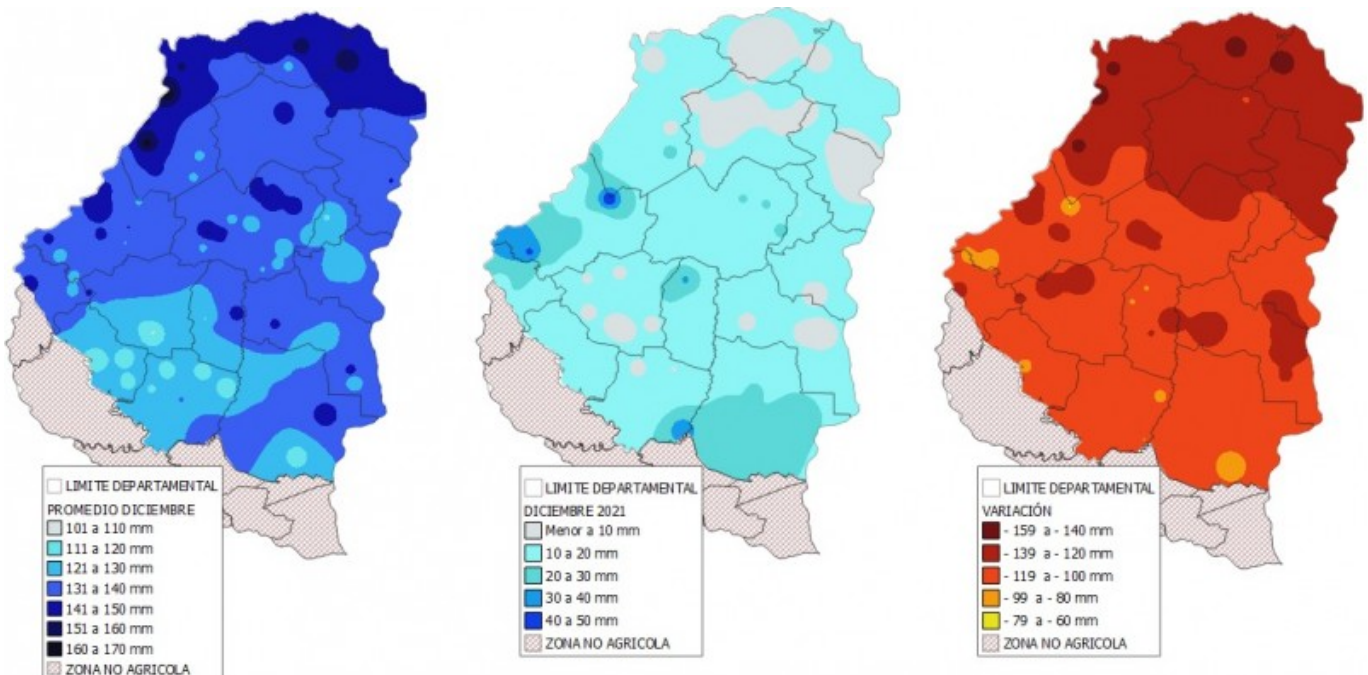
LIMITE DEPARTAMENTAL
PROMEDIO DICIEMBRE
101 a 110 mm
111 a 120 mm
121 a 130 mm
131 a 140 mm
141 a 150 mm
151 a 160 mm
160 a 170 mm
ZONA NO AGRICOLA

LIMITE DEPARTAMENTAL
DICIEMBRE 2021
Menor a 10 mm
10 a 20 mm
20 a 30 mm
30 a 40 mm
40 a 50 mm
ZONA NO AGRICOLA

LIMITE DEPARTAMENTAL
VARIACIÓN
- 159 a - 140 mm
- 139 a - 120 mm
- 119 a - 100 mm
- 99 a - 80 mm
- 79 a - 60 mm
ZONA NO AGRICOLA